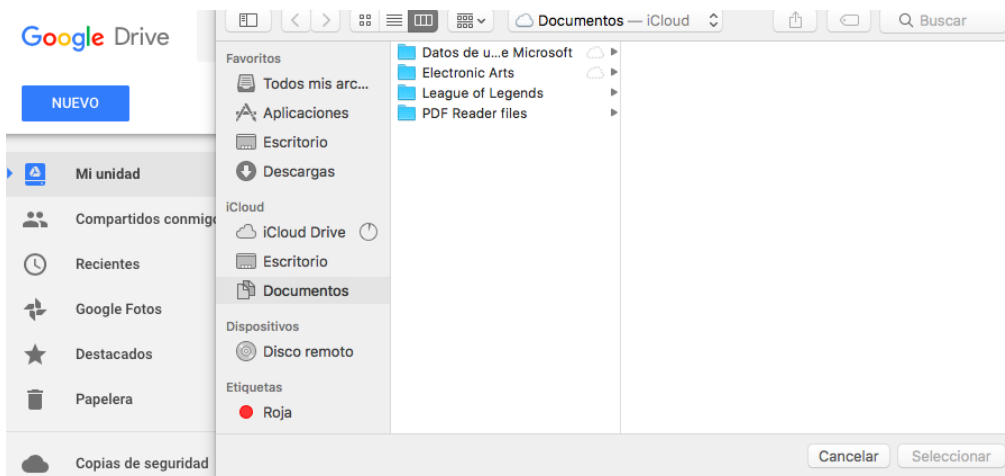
Google Drive

NUEVO

Mi unidad

Compartidos conmigo

Recientes

Google Fotos

Destacados

Papelera

Copias de seguridad

Documentos — iCloud

Buscar

Favoritos

Todos mis arc...

Aplicaciones

Escritorio

Descargas

iCloud

iCloud Drive

Escritorio

Documentos

Dispositivos

Disco remoto

Etiquetas

Roja

Datos de u...e Microsoft

Electronic Arts

League of Legends

PDF Reader files

Cancelar

Seleccionar